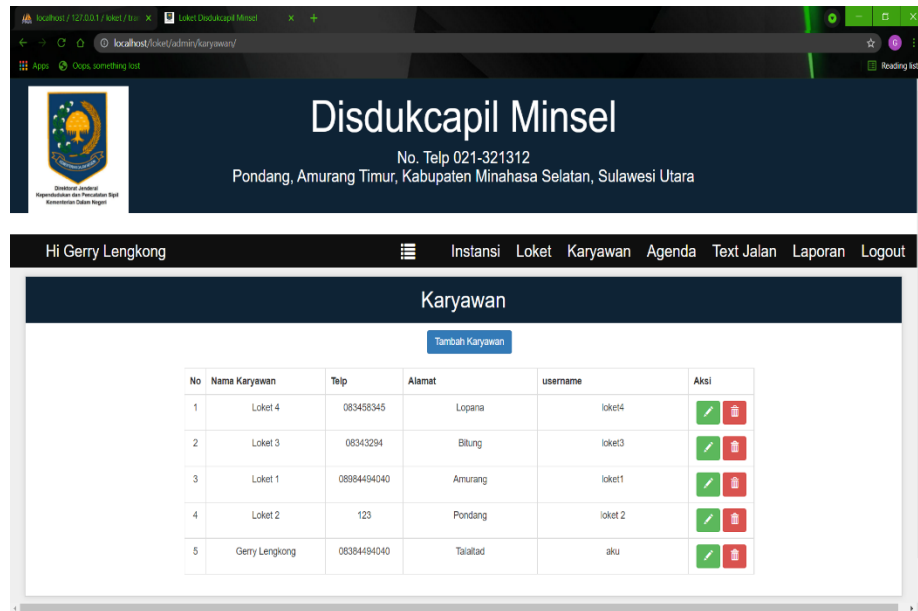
localhost / 127.0.0.1 / loket / tra ×
Loket Disdukcapil Minsel ×
+
localhost/loket/admin/karyawan/
Apps
Oops, something lost
Reading list

Direktorat Jenderal Kependudukan dan Pencatatan Sipil Kementerian Dalam Negeri

Disdukcapil Minsel
No. Telp 021-321312
Pondang, Amurang Timur, Kabupaten Minahasa Selatan, Sulawesi Utara

Hi Gerry Lengkong
Instansi Loket Karyawan Agenda Text Jalan Laporan Logout

Karyawan

Tambah Karyawan

| No | Nama Karyawan | Telp | Alamat | username | Aksi |
|---|---|---|---|---|---|
| 1 | Loket 4 | 083458345 | Lopana | loket4 | |
| 2 | Loket 3 | 08343294 | Bitung | loket3 | |
| 3 | Loket 1 | 08984494040 | Amurang | loket1 | |
| 4 | Loket 2 | 123 | Pondang | loket 2 | |
| 5 | Gerry Lengkong | 08384494040 | Talaitad | aku | |